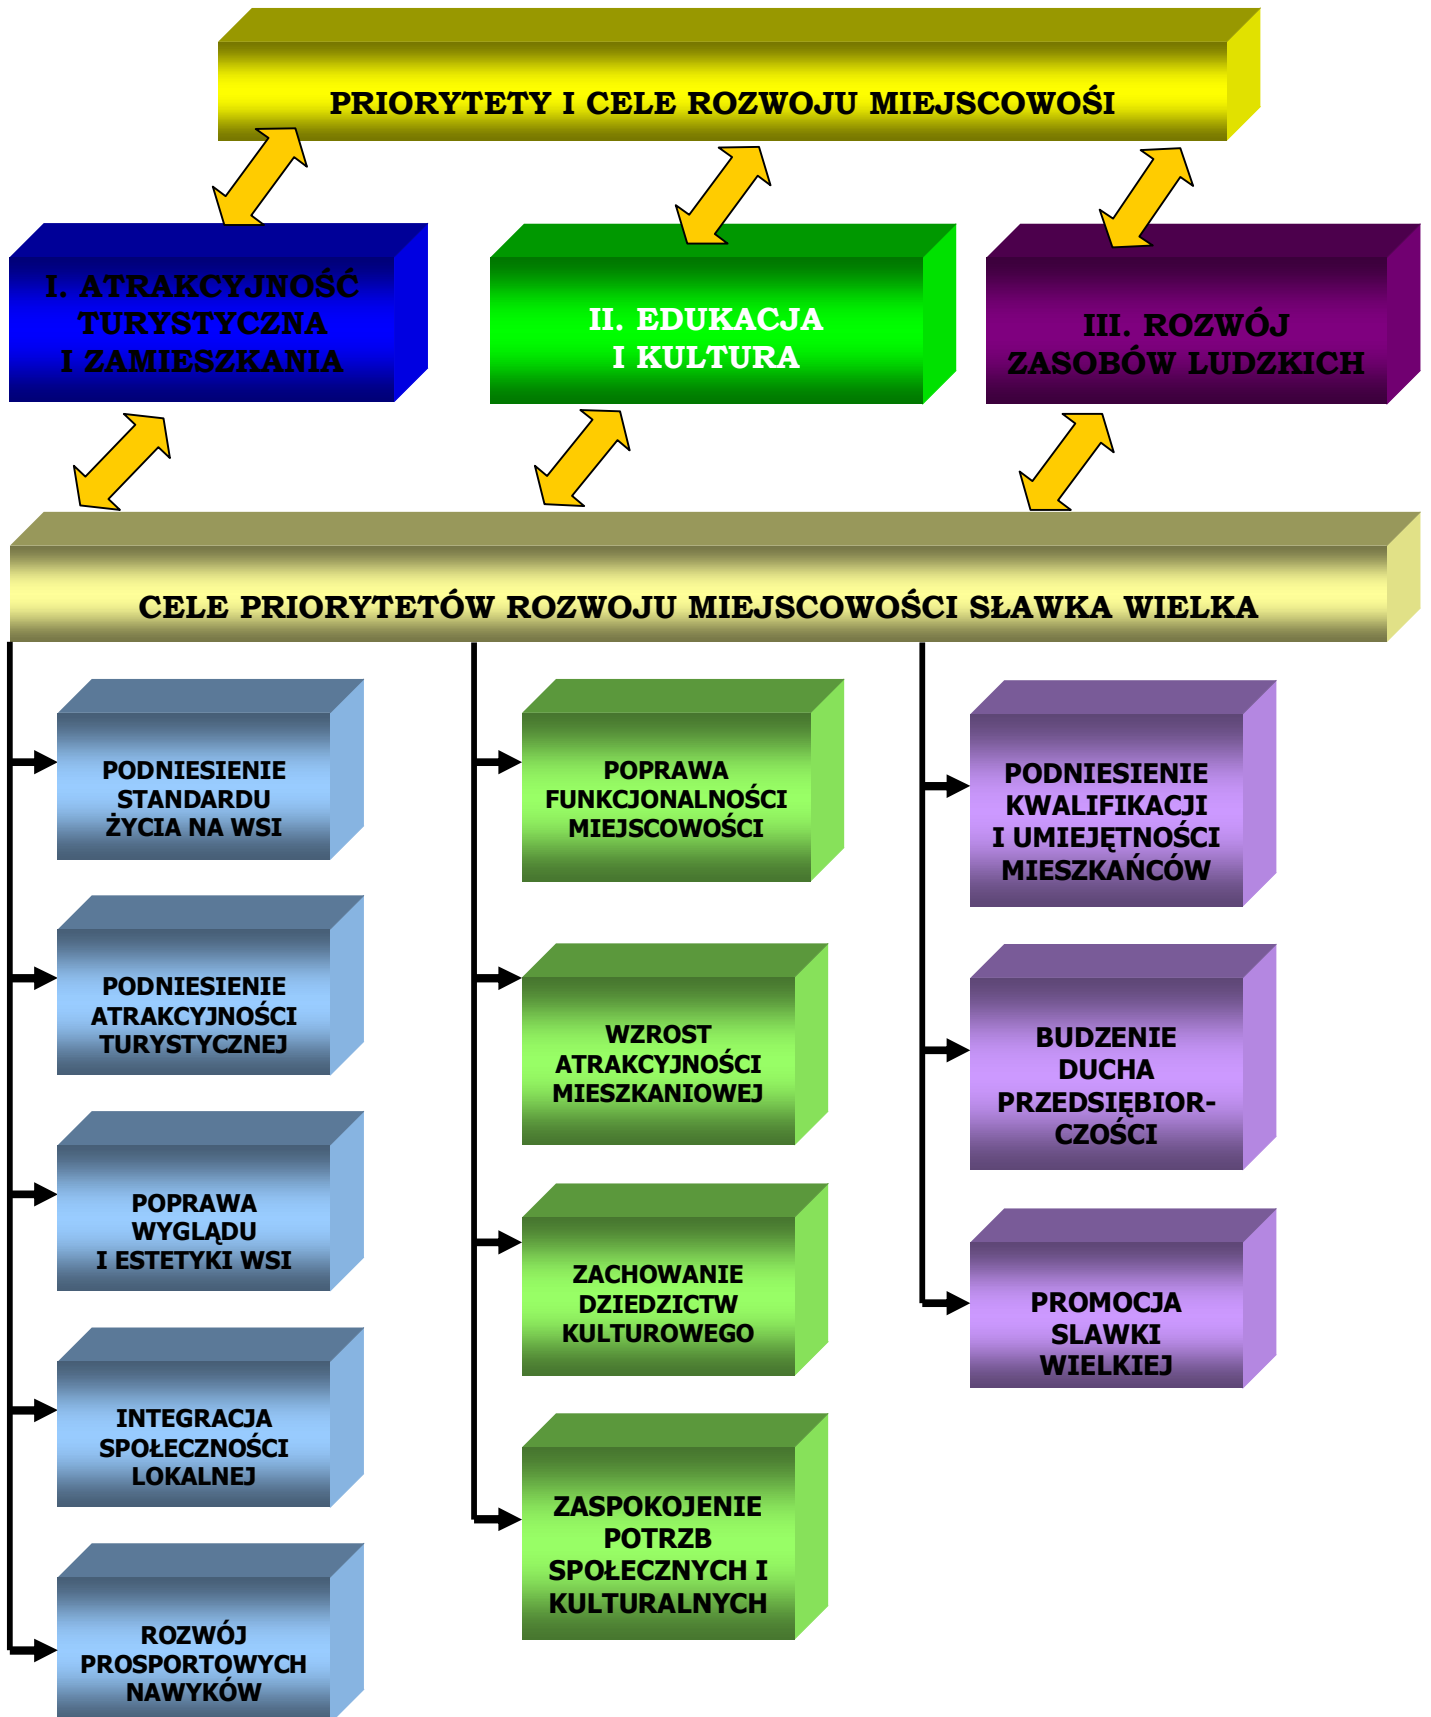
PRIORYTETY I CELE ROZWOJU MIEJSCOWOŚI

I. ATRAKCYJNOŚĆ TURYSTYCZNA I ZAMIESZKANIA

II. EDUKACJA I KULTURA

III. ROZWÓJ ZASOBÓW LUDZKICH

CELE PRIORYTETÓW ROZWOJU MIEJSCOWOŚCI SŁAWKA WIELKA

PODNIESIENIE STANDARDU ŻYCIA NA WSI

PODNIESIENIE ATRAKCYJNOŚCI TURYSTYCZNEJ

POPRAWA WYGLĄDU I ESTETYKI WSI

INTEGRACJA SPOŁECZNOŚCI LOKALNEJ

ROZWÓJ PROSPORTOWYCH NAWYKÓW

POPRAWA FUNKCJONALNOŚCI MIEJSCOWOŚCI

WZROST ATRAKCYJNOŚCI MIESZKANIOWEJ

ZACHOWANIE DZIEDZICTW KULTUROWEGO

ZASPOKOJENIE POTRZB SPOŁECZNYCH I KULTURALNYCH

PODNIESIENIE KWALIFIKACJI I UMIEJĘTNOŚCI MIESZKAŃCÓW

BUDZENIE DUCHA PRZEDSIĘBIORCZOŚCI

PROMOCJA SLAWKI WIELKIEJ